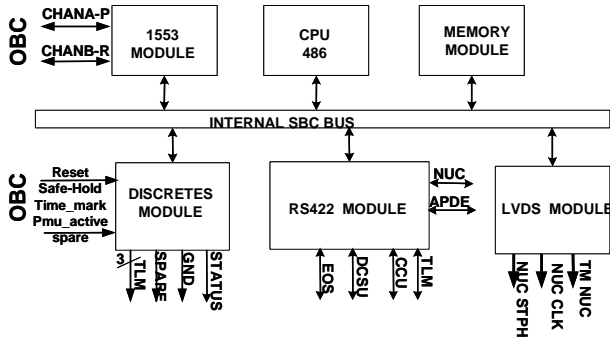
OBC
CHANA-P
CHANB-R
1553 MODULE
CPU 486
MEMORY MODULE
INTERNAL SBC BUS
OBC
Reset
Safe-Hold
Time_mark
Pmu_active
spare
DISCRETES MODULE
3
TLM
SPARE
GND
STATUS
RS422 MODULE
NUC
APDE
EOS
DCSU
CCU
TLM
LVDS MODULE
NUC STPH
NUC CLK
TM NUC